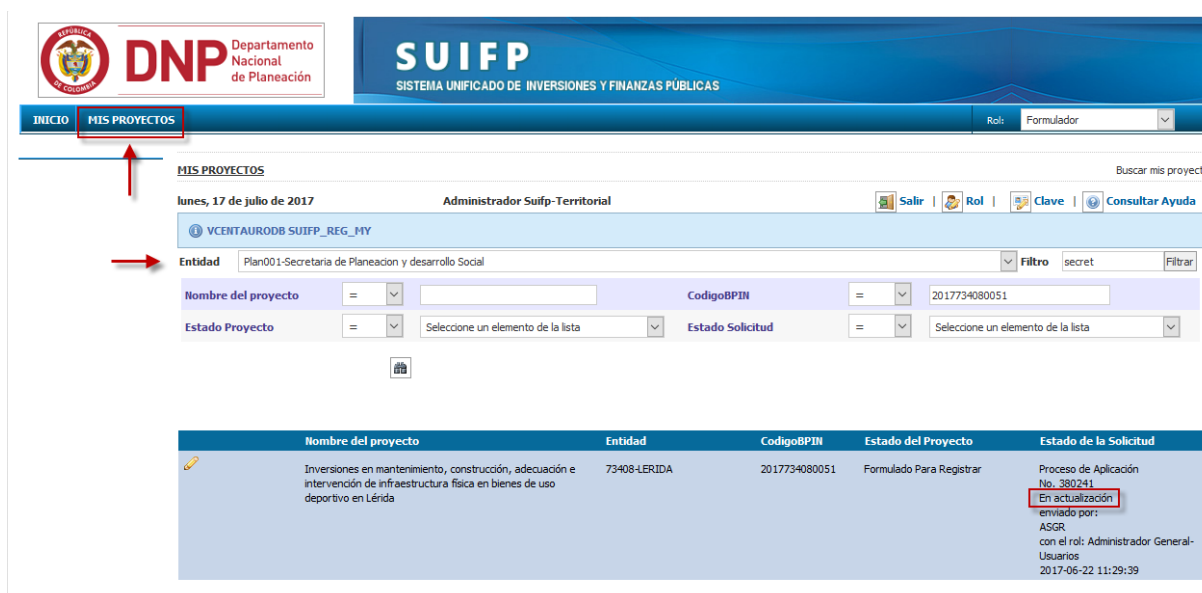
REPÚBLICA DE COLOMBIA
DNP Departamento Nacional de Planeación

SUIFP
SISTEMA UNIFICADO DE INVERSIONES Y FINANZAS PÚBLICAS

INICIO MIS PROYECTOS

Rol: Formulador

MIS PROYECTOS

Buscar mis proyect

lunes, 17 de julio de 2017 Administrador Suifp-Territorial

Salir | Rol | Clave | Consultar Ayuda

VCENTAURODB SUIFP_REG_MY

Entidad Plan001-Secretaria de Planeacion y desarrollo Social

Filtro secret Filtrar

Nombre del proyecto =

CodigoBPIN = 2017734080051

Estado Proyecto = Seleccione un elemento de la lista

Estado Solicitud = Seleccione un elemento de la lista

| | Nombre del proyecto | Entidad | CodigoBPIN | Estado del Proyecto | Estado de la Solicitud |
|---|---|---|---|---|---|
| | Inversiones en mantenimiento, construcción, adecuación e intervención de infraestructura física en bienes de uso deportivo en Lérida | 73408-LERIDA | 2017734080051 | Formulado Para Registrar | Proceso de Aplicación No. 380241 En actualización enviado por: ASGR con el rol: Administrador General-Usuarios 2017-06-22 11:29:39 |